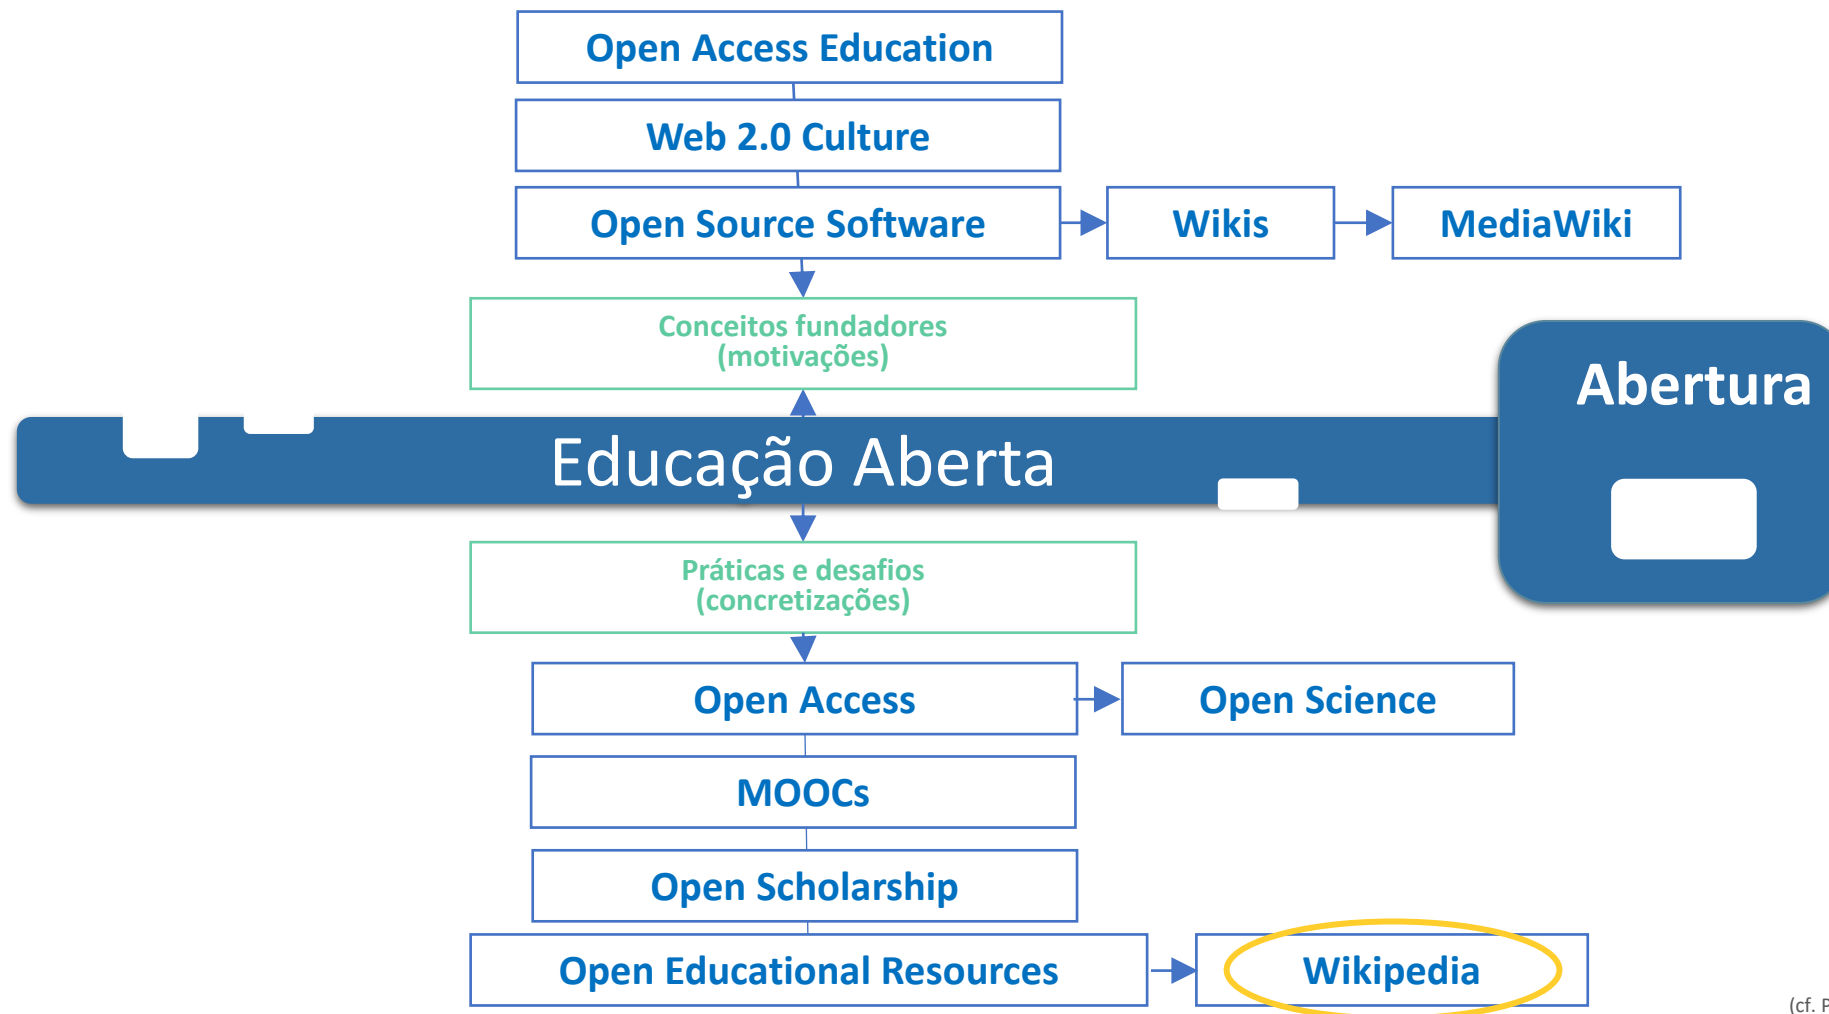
Open Access Education

Web 2.0 Culture

Open Source Software

Wikis

MediaWiki

Conceitos fundadores
(motivações)

Abertura

Educação Aberta

Práticas e desafios
(concretizações)

Open Access

Open Science

MOOCs

Open Scholarship

Open Educational Resources

Wikipedia

(cf. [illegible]